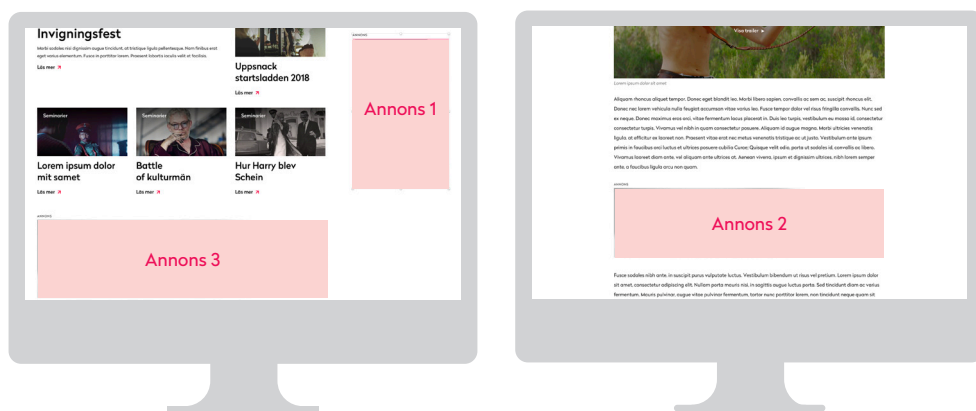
Invigningsfest

Morbi sodales nec dignissim augue tincidunt, at tristique ligula pellentesque. Nam finibus erat eget varius elementum. Fusce in porttitor lorem. Praesent lobortis iaculis velit et facilisis.

Läs mer

Uppsnack startsladden 2018

Läs mer

ANNONS

Annons 1

Seminarier

Lorem ipsum dolor mit samet

Läs mer

Seminarier

Battle of kulturmän

Läs mer

Seminarier

Hur Harry blev Schein

Läs mer

ANNONS

Annons 3

Visa trailer

Lorem ipsum dolor sit amet

Aliquam rhoncus aliquet tempor. Donec eget blandit leo. Morbi libero sapien, convallis ac sem ac, suscipit rhoncus elit. Donec nec lorem vehicula nulla feugiat accumsan vitae varius leo. Fusce tempor dolor vel risus fringilla convallis. Nunc sed ex neque. Donec maximus eros orci, vitae fermentum lacus placerat in. Duis leo turpis, vestibulum eu massa id, consectetur consectetur turpis. Vivamus vel nibh in quam consectetur posuere. Aliquam id augue magna. Morbi ultricies venenatis ligula, ut efficitur ex laoreet non. Praesent vitae erat nec metus venenatis tristique ac at justo. Vestibulum ante ipsum primis in faucibus orci luctus et ultrices posuere cubilia Curae; Quisque velit odio, porta ut sodales id, convallis ac libero. Vivamus laoreet diam ante, vel aliquam ante ultrices at. Aenean viverra, ipsum et dignissim ultrices, nibh lorem semper ante, a faucibus ligula arcu non quam.

ANNONS

Annons 2

Fusce sodales nibh ante, in suscipit purus vulputate luctus. Vestibulum bibendum ut risus vel pretium. Lorem ipsum dolor sit amet, consectetur adipiscing elit. Nullam porta mauris nisi, in sagittis augue luctus porta. Sed tincidunt diam ac varius fermentum. Mauris pulvinar, augue vitae pulvinar fermentum, tortor nunc porttitor lorem, non tincidunt neque quam sit